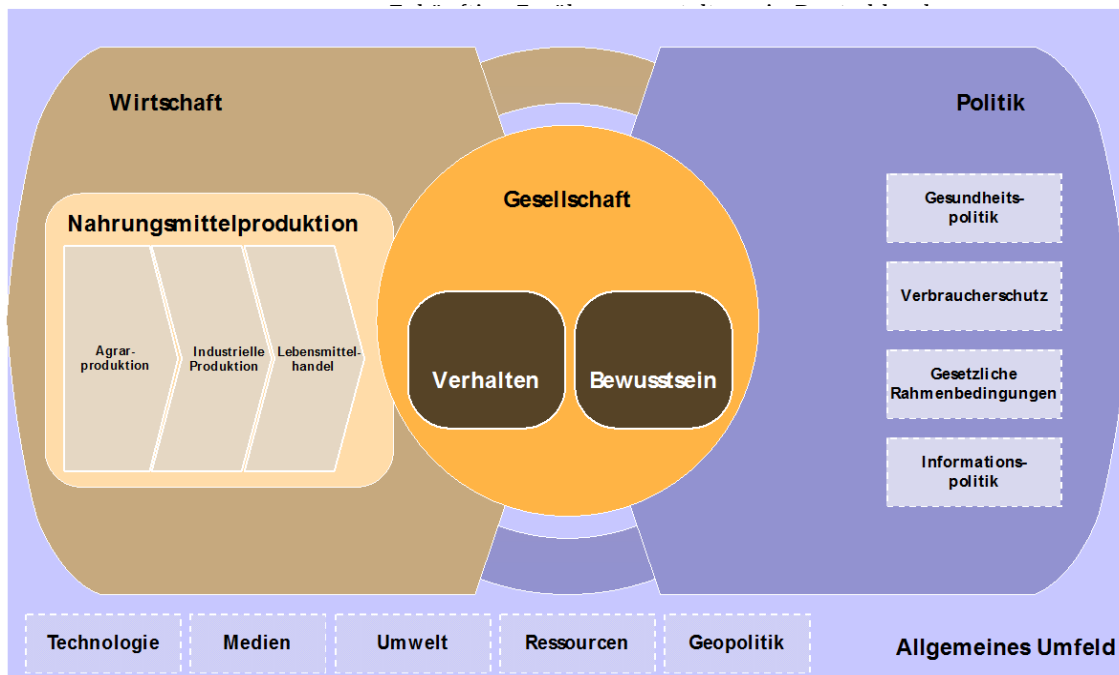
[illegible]

Wirtschaft

Politik

Gesellschaft

Nahrungsmittelproduktion

Agrarproduktion

Industrielle Produktion

Lebensmittelhandel

Verhalten

Bewusstsein

Gesundheitspolitik

Verbraucherschutz

Gesetzliche Rahmenbedingungen

Informationspolitik

Technologie

Medien

Umwelt

Ressourcen

Geopolitik

Allgemeines Umfeld